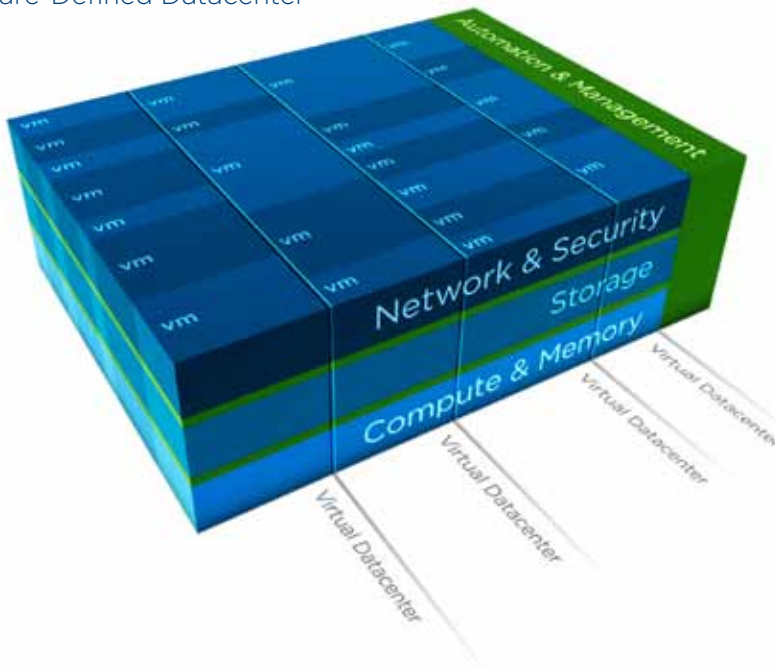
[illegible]are-Defined Datacenter

Automation & Management

vm
vm
vm
vm
vm
vm
vm
vm
vm
vm
vm
vm
vm
vm
vm
vm
vm
vm
vm
vm
vm
vm
vm

Network & Security
Storage
Compute & Memory

Virtual Datacenter
Virtual Datacenter
Virtual Datacenter
Virtual Datacenter